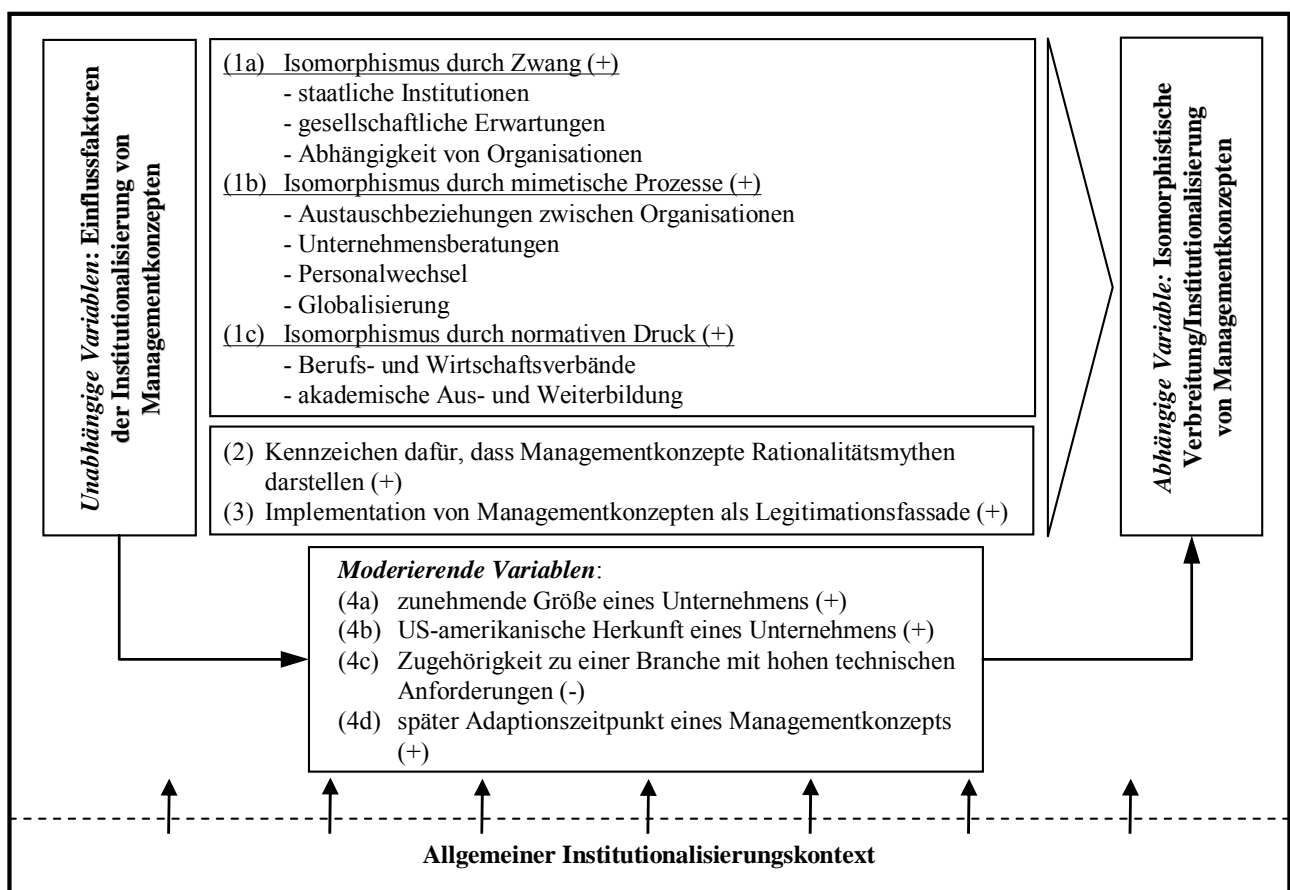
Unabhängige Variablen: Einflussfaktoren der Institutionalisierung von Managementkonzepten

(1a) Isomorphismus durch Zwang (+)
- staatliche Institutionen
- gesellschaftliche Erwartungen
- Abhängigkeit von Organisationen
(1b) Isomorphismus durch mimetische Prozesse (+)
- Austauschbeziehungen zwischen Organisationen
- Unternehmensberatungen
- Personalwechsel
- Globalisierung
(1c) Isomorphismus durch normativen Druck (+)
- Berufs- und Wirtschaftsverbände
- akademische Aus- und Weiterbildung

(2) Kennzeichen dafür, dass Managementkonzepte Rationalitätsmythen darstellen (+)
(3) Implementation von Managementkonzepten als Legitimationsfassade (+)

Abhängige Variable: Isomorphistische Verbreitung/Institutionalisierung von Managementkonzepten

Moderierende Variablen:
(4a) zunehmende Größe eines Unternehmens (+)
(4b) US-amerikanische Herkunft eines Unternehmens (+)
(4c) Zugehörigkeit zu einer Branche mit hohen technischen Anforderungen (-)
(4d) später Adaptionszeitpunkt eines Managementkonzepts (+)

Allgemeiner Institutionalisierungskontext